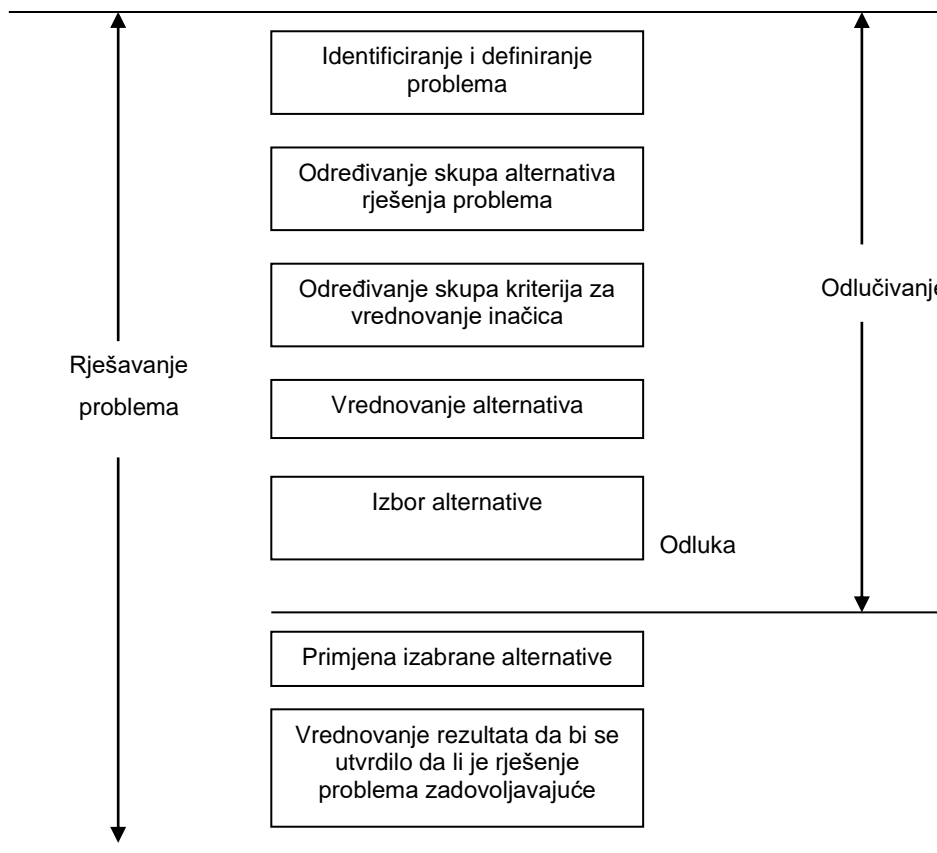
Identificiranje i definiranje problema

Određivanje skupa alternativa rješenja problema

Određivanje skupa kriterija za vrednovanje inačica

Vrednovanje alternativa

Izbor alternative

Odluka

Primjena izabrane alternative

Vrednovanje rezultata da bi se utvrdilo da li je rješenje problema zadovoljavajuće

Rješavanje problema

Odlučivanje